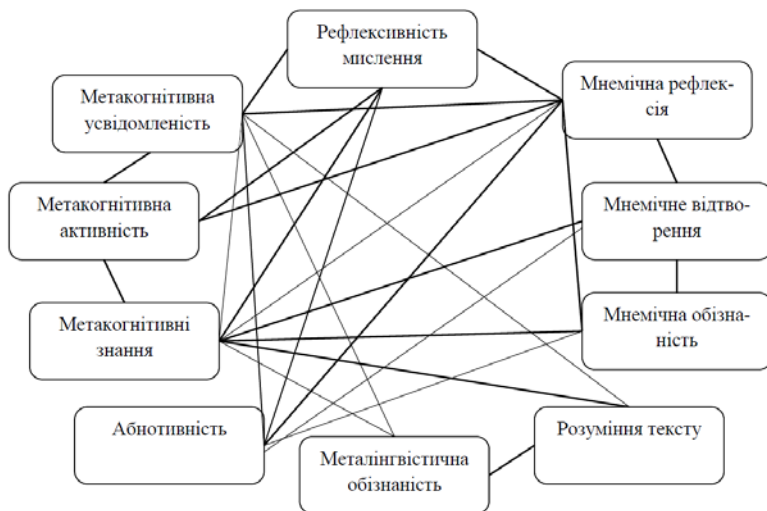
Рефлексивність мислення

Метакогнітивна усвідомленість

Мнемічна рефлексія

Метакогнітивна активність

Мнемічне відтворення

Метакогнітивні знання

Мнемічна обізнаність

Абнотивність

Розуміння тексту

Металінгвістична обізнаність